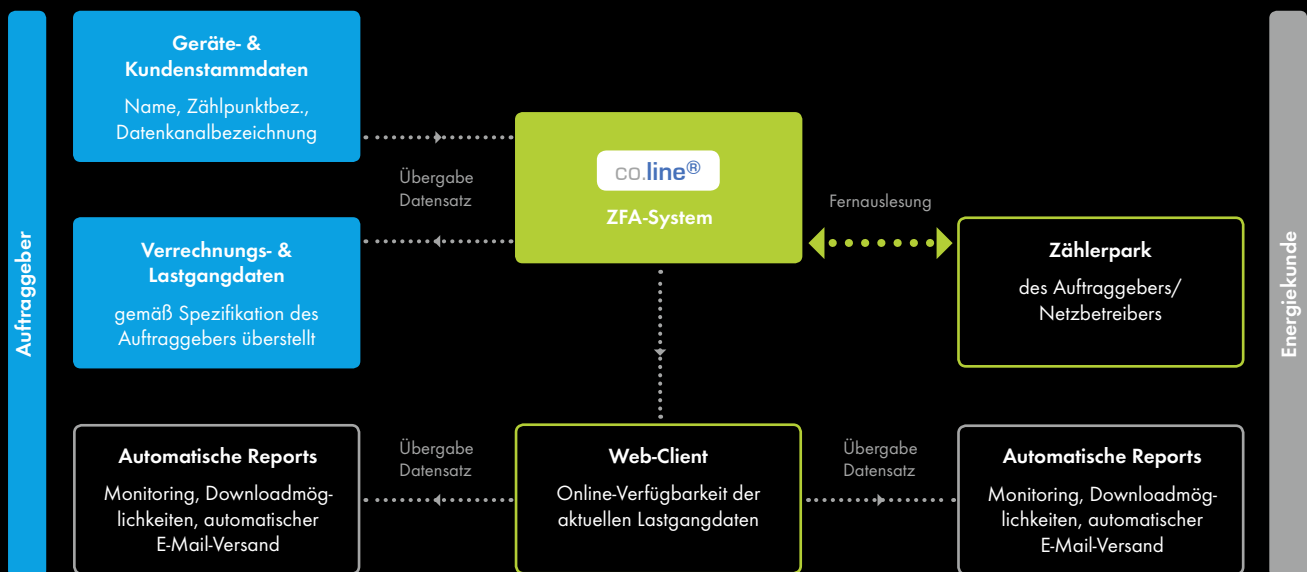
Auftraggeber

Geräte- & Kundenstammdaten

Name, Zählpunktbez., Datenkanalbezeichnung

Übergabe Datensatz

co.line®

ZFA-System

Fernauslesung

Verrechnungs- & Lastgangdaten

gemäß Spezifikation des Auftraggebers überstellt

Zählerpark

des Auftraggebers/ Netzbetreibers

Energiekunde

Automatische Reports

Monitoring, Downloadmög- lichkeiten, automatischer E-Mail-Versand

Übergabe Datensatz

Web-Client

Online-Verfügbarkeit der aktuellen Lastgangdaten

Übergabe Datensatz

Automatische Reports

Monitoring, Downloadmög- lichkeiten, automatischer E-Mail-Versand